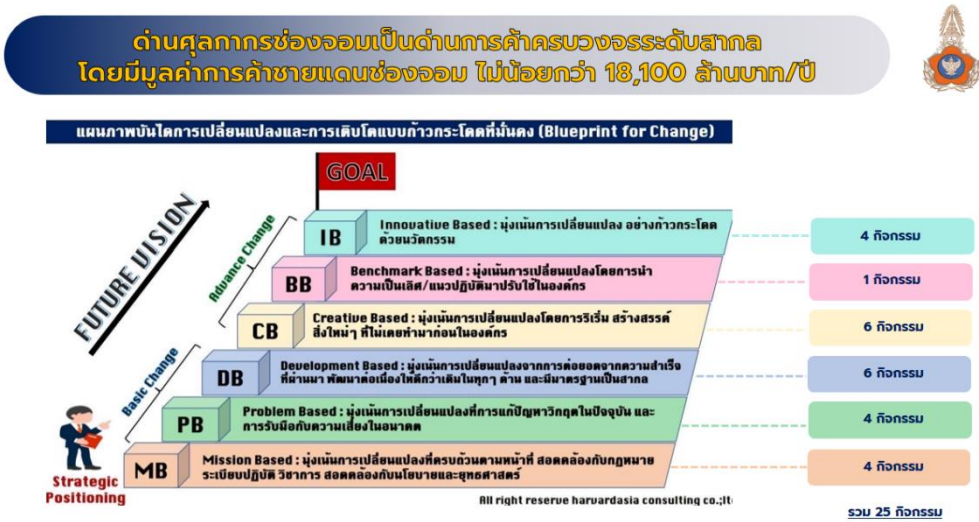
ด่านศุลกากรช่องจอมเป็นด่านการค้าครบวงจรระดับสากล
โดยมีมูลค่าการค้าชายแดนช่องจอม ไม่น้อยกว่า 18,100 ล้านบาท/ปี

แผนภาพบันไดการเปลี่ยนแปลงและการเติบโตแบบก้าวกระโดดที่มั่นคง (Blueprint for Change)

GOAL

FUTURE VISION

Advance Change

Basic Change

IB Innovative Based : มุ่งเน้นการเปลี่ยนแปลง อย่างก้าวกระโดด ด้วยนวัตกรรม

BB Benchmark Based : มุ่งเน้นการเปลี่ยนแปลงโดยการนำความเป็นเลิศ/แนวปฏิบัติมาปรับใช้ในองค์กร

CB Creative Based : มุ่งเน้นการเปลี่ยนแปลงโดยการริเริ่ม สร้างสรรค์สิ่งใหม่ๆ ที่ไม่เคยทำมาก่อนในองค์กร

DB Development Based : มุ่งเน้นการเปลี่ยนแปลงจากการต่อยอดจากความสำเร็จที่ผ่านมา พัฒนาต่อเนื่องให้ดีกว่าเดิมในทุกๆ ด้าน และมีมาตรฐานเป็นสากล

PB Problem Based : มุ่งเน้นการเปลี่ยนแปลงที่การแก้ปัญหาวิกฤตในปัจจุบัน และการรับมือกับความเสี่ยงในอนาคต

MB Mission Based : มุ่งเน้นการเปลี่ยนแปลงที่ครบถ้วนตามหน้าที่ สอดคล้องกับกฎหมาย ระเบียบปฏิบัติ วิธีการ สอดคล้องกับนโยบายและยุทธศาสตร์

Strategic Positioning

All right reserve harvardasia consulting co.;ltd

4 กิจกรรม
1 กิจกรรม
6 กิจกรรม
6 กิจกรรม
4 กิจกรรม
4 กิจกรรม

รวม 25 กิจกรรม